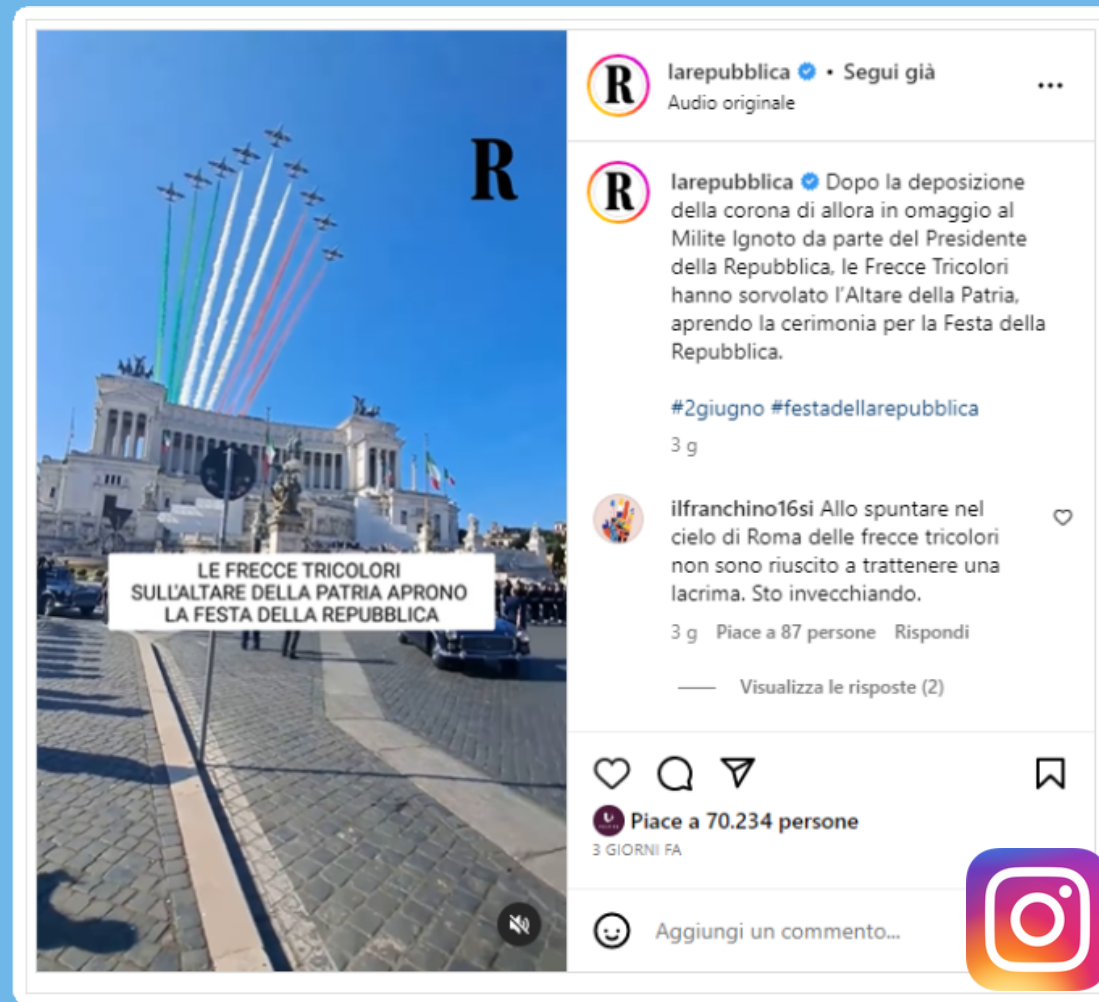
R

LE FRECCE TRICOLORI SULL'ALTARE DELLA PATRIA APRONO LA FESTA DELLA REPUBBLICA

larepubblica • Segui già
Audio originale

larepubblica Dopo la deposizione della corona di allora in omaggio al Milite Ignoto da parte del Presidente della Repubblica, le Frecce Tricolori hanno sorvolato l'Altare della Patria, aprendo la cerimonia per la Festa della Repubblica.

#2giugno #festadellarepubblica

3 g

ilfranchino16si Allo spuntare nel cielo di Roma delle frecce tricolori non sono riuscito a trattenere una lacrima. Sto invecchiando.

3 g Piace a 87 persone Rispondi

Visualizza le risposte (2)

Piace a 70.234 persone
3 GIORNI FA

Aggiungi un commento...